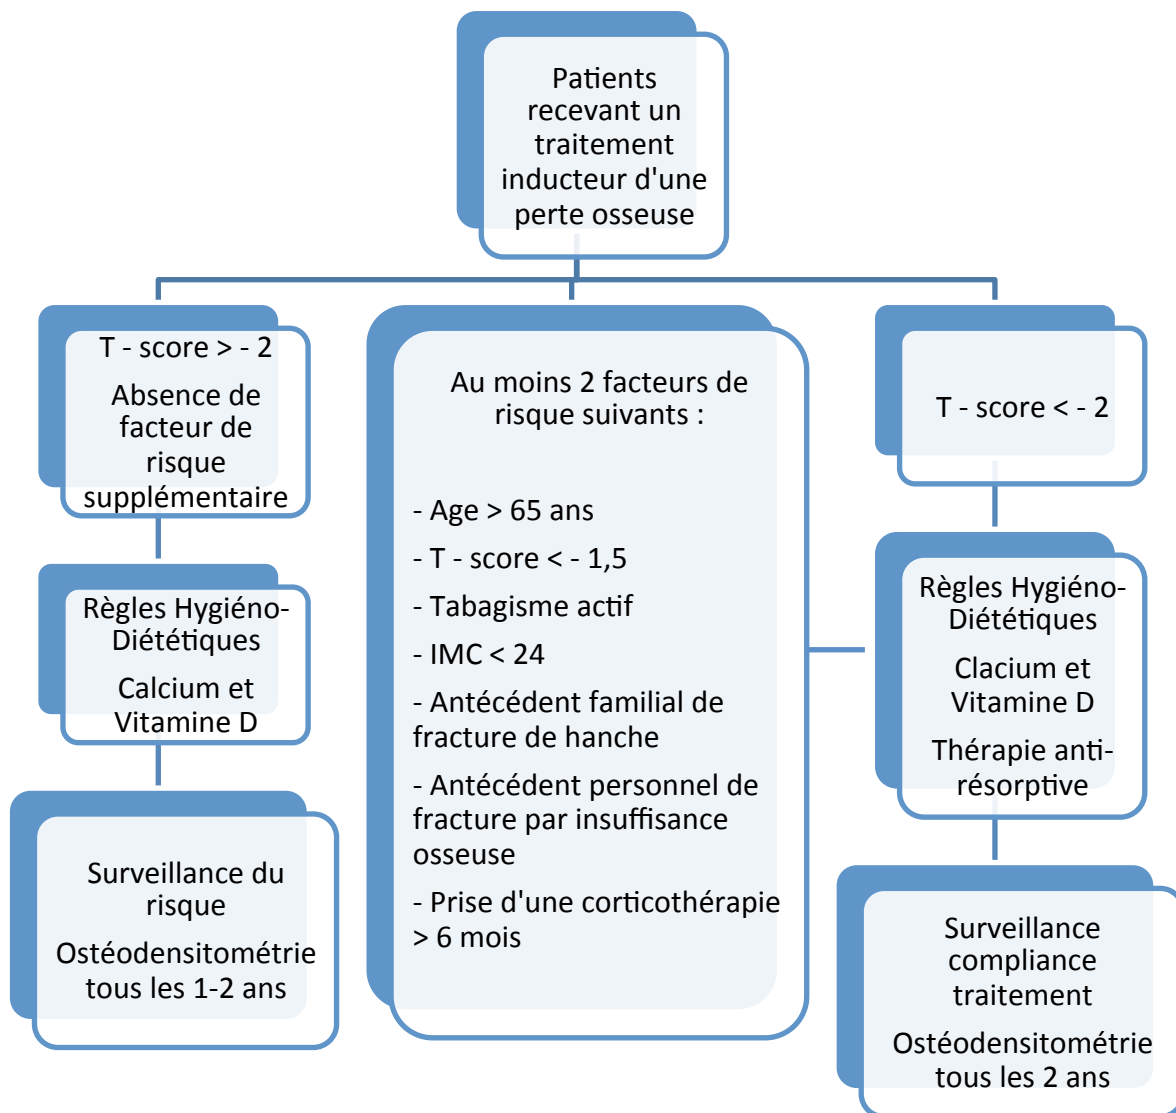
Patients recevant un traitement inducteur d'une perte osseuse

T - score > - 2

Absence de facteur de risque supplémentaire

Règles Hygiéno-Diététiques

Calcium et Vitamine D

Surveillance du risque

Ostéodensitométrie tous les 1-2 ans

Au moins 2 facteurs de risque suivants :

- Age > 65 ans

- T - score < - 1,5

- Tabagisme actif

- IMC < 24

- Antécédent familial de fracture de hanche

- Antécédent personnel de fracture par insuffisance osseuse

- Prise d'une corticothérapie > 6 mois

T - score < - 2

Règles Hygiéno-Diététiques

Clacium et Vitamine D

Thérapie anti-résorptive

Surveillance compliance traitement

Ostéodensitométrie tous les 2 ans